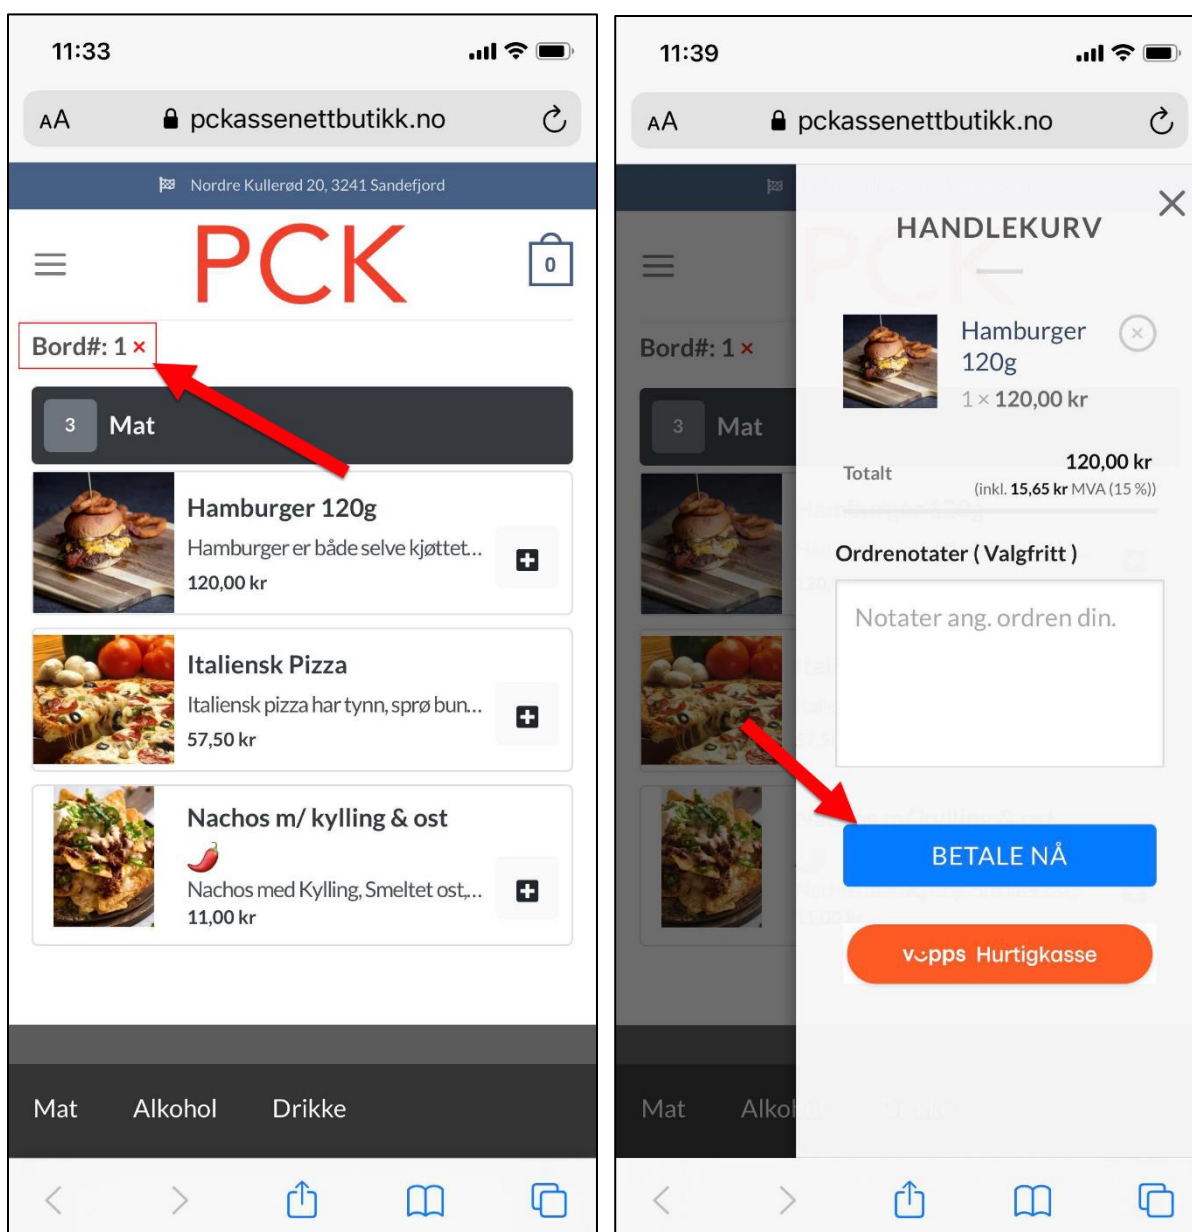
11:33

AA pckassenettbutikk.no

Nordre Kullerød 20, 3241 Sandefjord

PCK

0

Bord#: 1 ×

3 Mat

Hamburger 120g

Hamburger er både selve kjøttet...

120,00 kr

Italiensk Pizza

Italiensk pizza har tynn, sprø bun...

57,50 kr

Nachos m/ kylling & ost

Nachos med Kylling, Smeltet ost,...

11,00 kr

Mat Alkohol Drikke

11:39

AA pckassenettbutikk.no

Bord#: 1 ×

3 Mat

Mat Alko

HANDLEKURV

Hamburger 120g

1 × 120,00 kr

Totalt

120,00 kr

(inkl. 15,65 kr MVA (15 %))

Ordrenotater ( Valgfritt )

Notater ang. ordren din.

BETALE NÅ

vipps Hurtigkasse